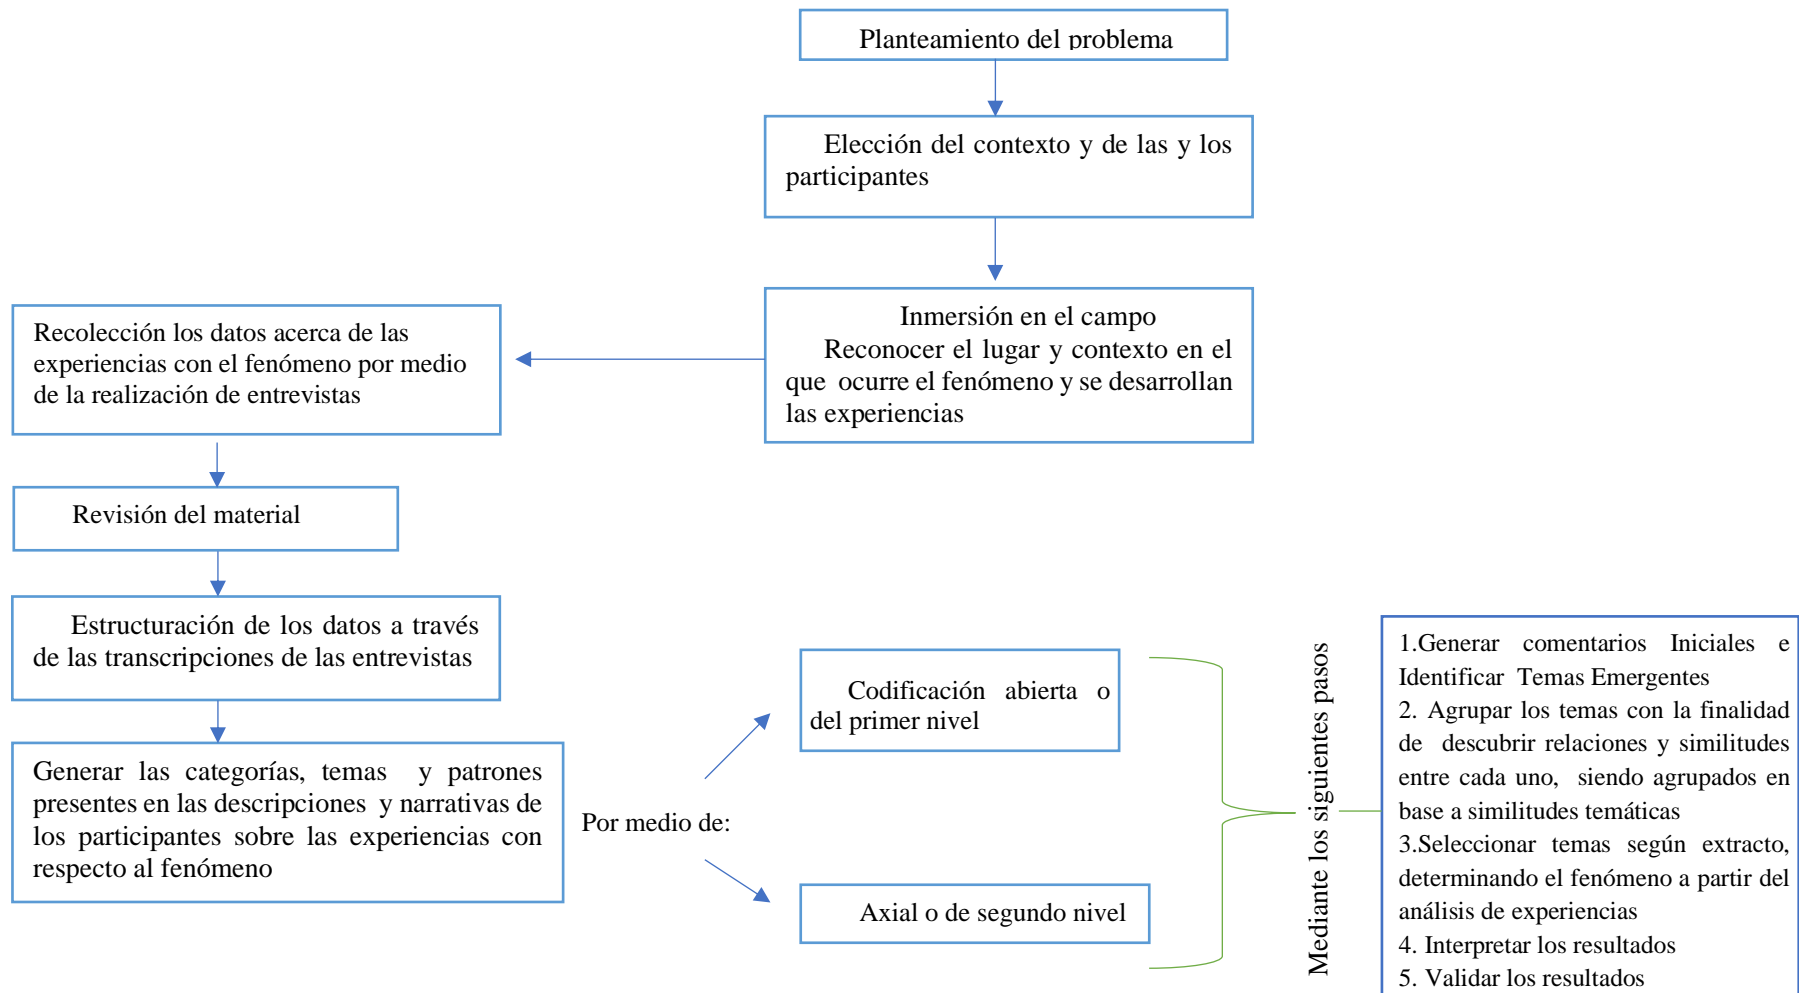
Planteamiento del problema

Elección del contexto y de las y los participantes

Inmersión en el campo
Reconocer el lugar y contexto en el que ocurre el fenómeno y se desarrollan las experiencias

Recolección los datos acerca de las experiencias con el fenómeno por medio de la realización de entrevistas

Revisión del material

Estructuración de los datos a través de las transcripciones de las entrevistas

Generar las categorías, temas y patrones presentes en las descripciones y narrativas de los participantes sobre las experiencias con respecto al fenómeno

Por medio de:

Codificación abierta o del primer nivel

Axial o de segundo nivel

Mediante los siguientes pasos

1.Generar comentarios Iniciales e Identificar Temas Emergentes
2. Agrupar los temas con la finalidad de descubrir relaciones y similitudes entre cada uno, siendo agrupados en base a similitudes temáticas
3.Seleccionar temas según extracto, determinando el fenómeno a partir del análisis de experiencias
4. Interpretar los resultados
5. Validar los resultados